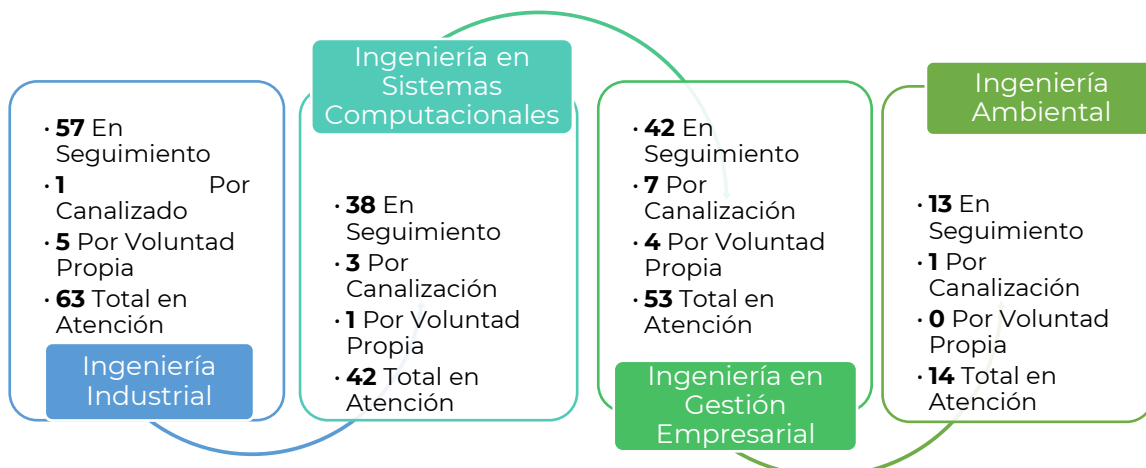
• **57** En Seguimiento
• **1** Por Canalizado
• **5** Por Voluntad Propia
• **63** Total en Atención

Ingeniería Industrial

Ingeniería en Sistemas Computacionales

• **38** En Seguimiento
• **3** Por Canalización
• **1** Por Voluntad Propia
• **42** Total en Atención

• **42** En Seguimiento
• **7** Por Canalización
• **4** Por Voluntad Propia
• **53** Total en Atención

Ingeniería en Gestión Empresarial

Ingeniería Ambiental

• **13** En Seguimiento
• **1** Por Canalización
• **0** Por Voluntad Propia
• **14** Total en Atención